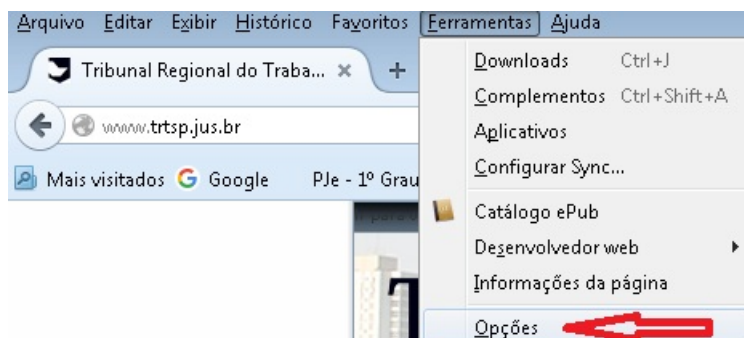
Arquivo Editar Exibir Histórico Favoritos Ferramentas Ajuda

Tribunal Regional do Traba... ×

+

www.trtsp.jus.br

Mais visitados Google PJe - 1º Grau

Downloads Ctrl+J

Complementos Ctrl+Shift+A

Aplicativos

Configurar Sync...

Catálogo ePub

Desenvolvedor web

Informações da página

Opções